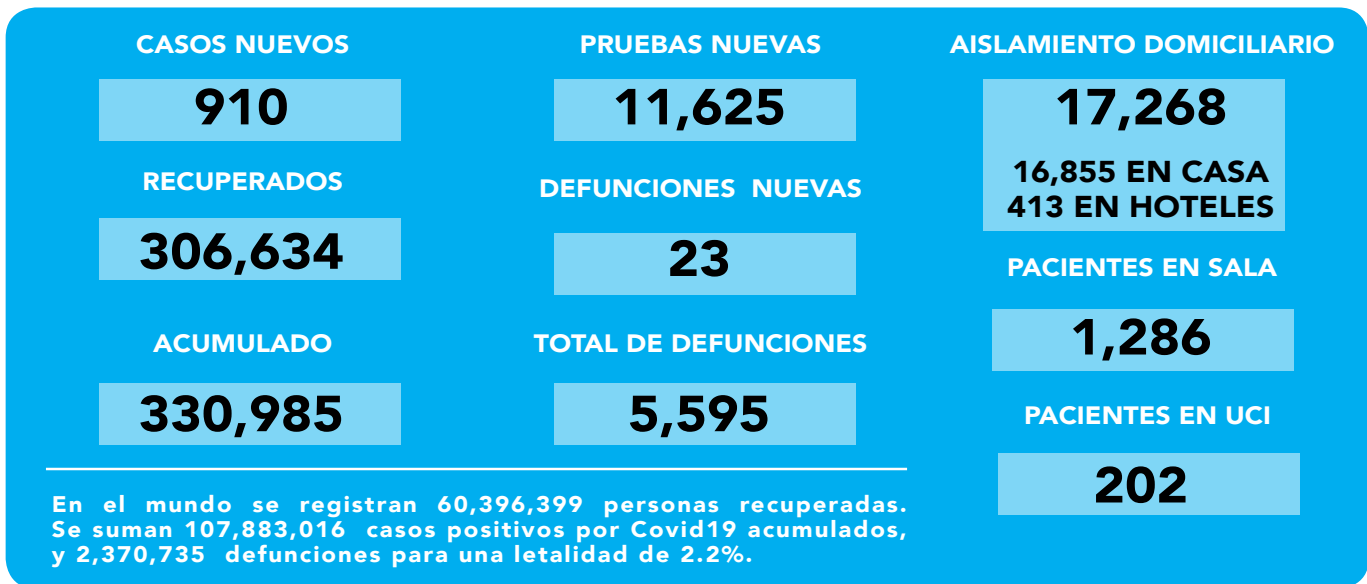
CASOS NUEVOS

910

RECUPERADOS

306,634

ACUMULADO

330,985

PRUEBAS NUEVAS

11,625

DEFUNCIONES NUEVAS

23

TOTAL DE DEFUNCIONES

5,595

AISLAMIENTO DOMICILIARIO

17,268

16,855 EN CASA
413 EN HOTELES

PACIENTES EN SALA

1,286

PACIENTES EN UCI

202

En el mundo se registran 60,396,399 personas recuperadas. Se suman 107,883,016 casos positivos por Covid19 acumulados, y 2,370,735 defunciones para una letalidad de 2.2%.